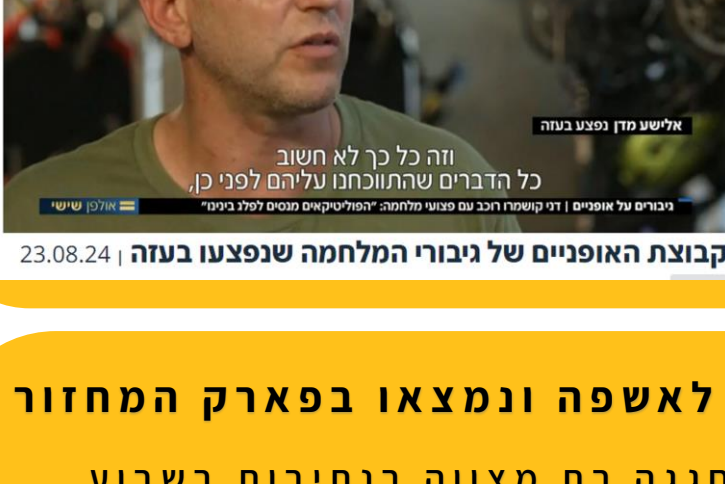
אלישע מדן נפצע בעזה

וזה כל כך לא חשוב
כל הדברים שהתווכחנו עליהם לפני כן,

גיבורים על אופניים | דני קושמרו רוכב עם פצועי מלחמה: "הפוליטיקאים מנסים לפלג בינינו"

אולפן שישי

קבוצת האופניים של גיבורי המלחמה שנפצעו בעזה | 23.08.24

לאשפה ונמצאו בפארק המחזור

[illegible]